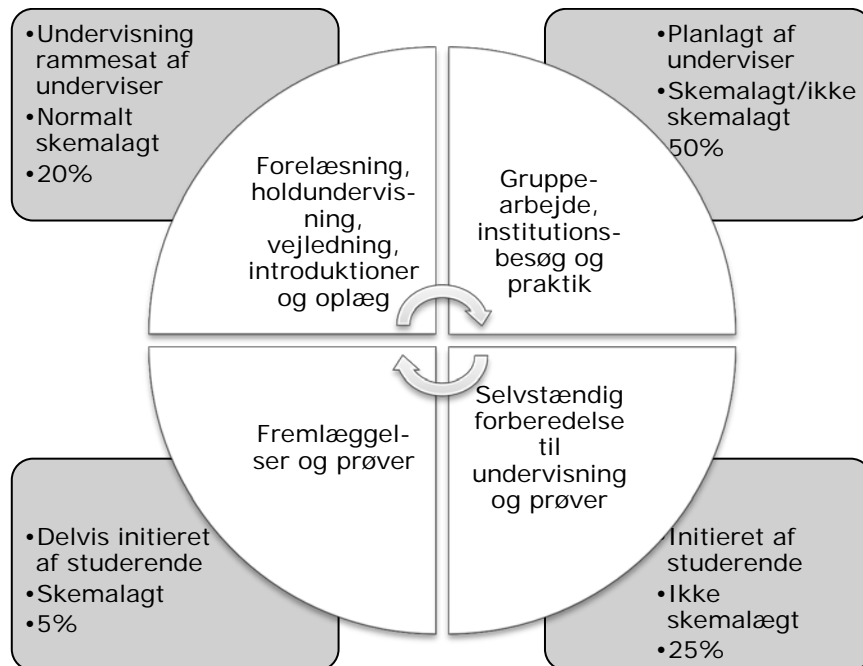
•Undervisning rammesat af underviser
•Normalt skemalagt
•20%

•Planlagt af underviser
•Skemalagt/ikke skemalagt
50%

Forelæsning, holdundervisning, vejledning, introduktioner og oplæg

Gruppearbejde, institutionsbesøg og praktik

Fremlæggelser og prøver

Selvstændig forberedelse til undervisning og prøver

•Delvis initieret af studerende
•Skemalagt
•5%

Initieret af studerende
•Ikke skemalægt
•25%